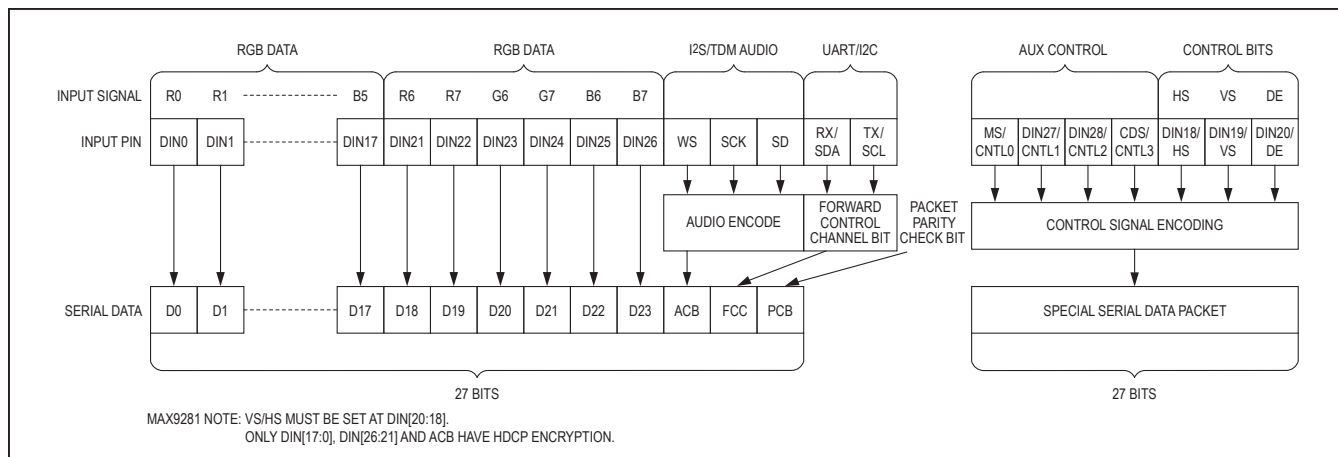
RGB DATA

RGB DATA

I2S/TDM AUDIO

UART/I2C

AUX CONTROL

CONTROL BITS

INPUT SIGNAL R0 R1 B5 R6 R7 G6 G7 B6 B7 HS VS DE

INPUT PIN DIN0 DIN1 DIN17 DIN21 DIN22 DIN23 DIN24 DIN25 DIN26 WS SCK SD RX/ SDA TX/ SCL MS/ CNTL0 DIN27/ CNTL1 DIN28/ CNTL2 CDS/ CNTL3 DIN18/ HS DIN19/ VS DIN20/ DE

AUDIO ENCODE

FORWARD CONTROL CHANNEL BIT

PACKET PARITY CHECK BIT

CONTROL SIGNAL ENCODING

SERIAL DATA D0 D1 D17 D18 D19 D20 D21 D22 D23 ACB FCC PCB

SPECIAL SERIAL DATA PACKET

27 BITS

27 BITS

MAX9281 NOTE: VS/HS MUST BE SET AT DIN[20:18].
ONLY DIN[17:0], DIN[26:21] AND ACB HAVE HDCP ENCRYPTION.